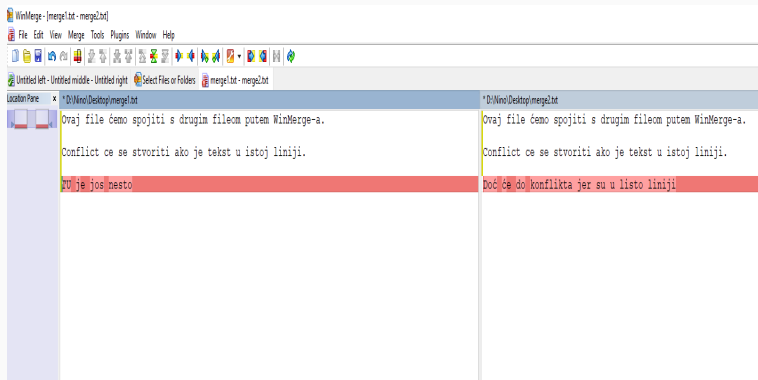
WinMerge - [merge1.txt - merge2.txt]

File Edit View Merge Tools Plugins Window Help

Untitled left - Untitled middle - Untitled right Select Files or Folders merge1.txt - merge2.txt

Location Pane x

* D:\Nino\Desktop\merge1.txt

Ovaj file ćemo spojiti s drugim fileom putem WinMerge-a.

Conflict ce se stvoriti ako je tekst u istoj liniji.

TU je jos nesto

* D:\Nino\Desktop\merge2.txt

Ovaj file ćemo spojiti s drugim fileom putem WinMerge-a.

Conflict ce se stvoriti ako je tekst u istoj liniji.

Doć će do konflikta jer su u listo liniji